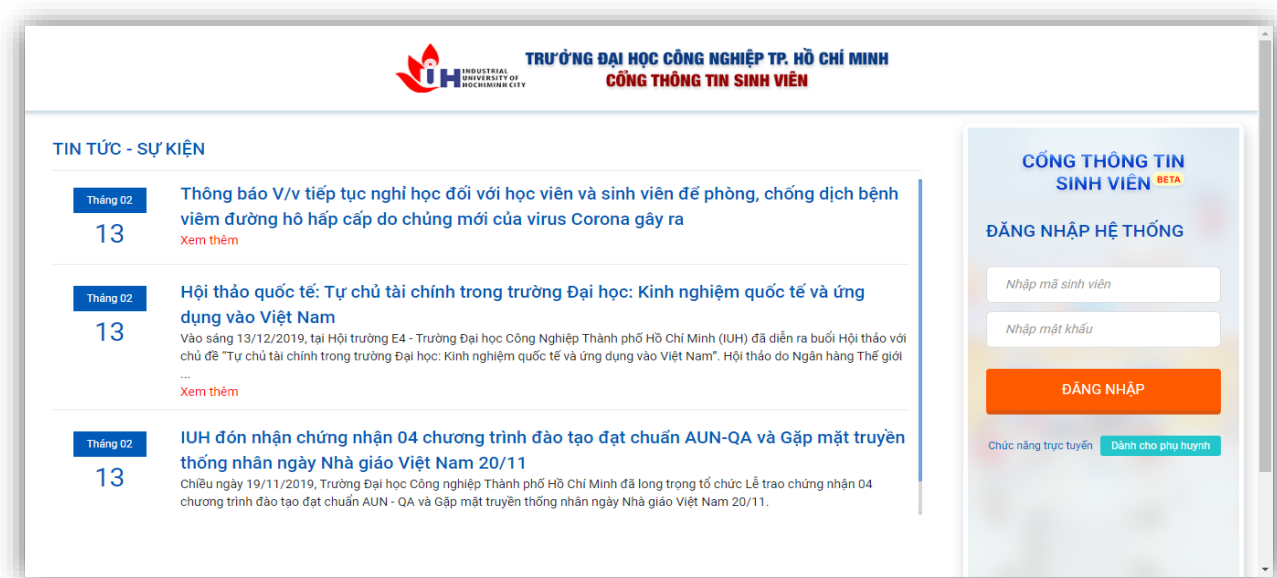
IUH INDUSTRIAL UNIVERSITY OF HOCHIMINH CITY

TRƯỜNG ĐẠI HỌC CÔNG NGHIỆP TP. HỒ CHÍ MINH
CỔNG THÔNG TIN SINH VIÊN

TIN TỨC - SỰ KIỆN

Tháng 02
13
Thông báo V/v tiếp tục nghỉ học đối với học viên và sinh viên để phòng, chống dịch bệnh viêm đường hô hấp cấp do chủng mới của virus Corona gây ra
Xem thêm

Tháng 02
13
Hội thảo quốc tế: Tự chủ tài chính trong trường Đại học: Kinh nghiệm quốc tế và ứng dụng vào Việt Nam
Vào sáng 13/12/2019, tại Hội trường E4 - Trường Đại học Công Nghiệp Thành phố Hồ Chí Minh (IUH) đã diễn ra buổi Hội thảo với chủ đề "Tự chủ tài chính trong trường Đại học: Kinh nghiệm quốc tế và ứng dụng vào Việt Nam". Hội thảo do Ngân hàng Thế giới ...
Xem thêm

Tháng 02
13
IUH đón nhận chứng nhận 04 chương trình đào tạo đạt chuẩn AUN-QA và Gặp mặt truyền thống nhân ngày Nhà giáo Việt Nam 20/11
Chiều ngày 19/11/2019, Trường Đại học Công nghiệp Thành phố Hồ Chí Minh đã long trọng tổ chức Lễ trao chứng nhận 04 chương trình đào tạo đạt chuẩn AUN - QA và Gặp mặt truyền thống nhân ngày Nhà giáo Việt Nam 20/11.

CỔNG THÔNG TIN SINH VIÊN BETA

ĐĂNG NHẬP HỆ THỐNG

Nhập mã sinh viên

Nhập mật khẩu

ĐĂNG NHẬP

Chức năng trực tuyến
Dành cho phụ huynh